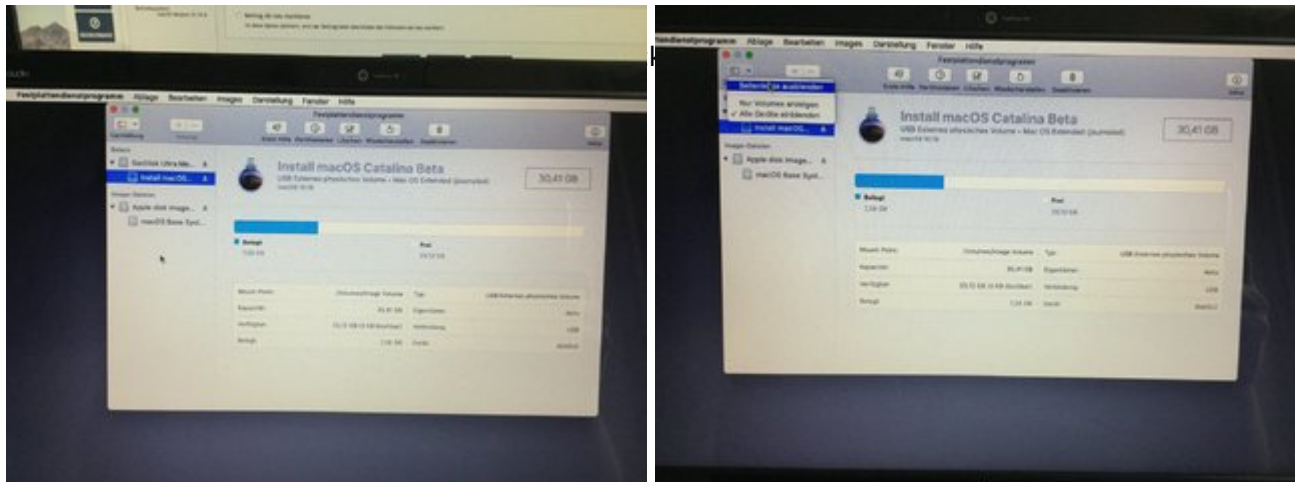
Festplattendienstprogramm Ablage Bearbeiten Images Darstellung Fenster Hilfe

Festplattendienstprogramm

Darstellung

Extern

SanDisk Ultra Me...

Install macOS...

Disk-Images

Apple disk image...

macOS Base Syst...

Install macOS Catalina Beta

USB Externes physisches Volume • Mac OS Extended (Journaled)

30,41 GB

Belegt

Frei

| Mount-Point: | /Volumes/Image Volume | Typ: | USB Externes physisches Volume |
|---|---|---|---|
| Kapazität: | 30,41 GB | Eigentümer: | Aktiv |
| Verfügbar: | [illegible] | Verbindung: | USB |
| Belegt: | 7,24 GB | Gerät: | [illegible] |

Festplattendienstprogramm Ablage Bearbeiten Images Darstellung Fenster Hilfe

Festplattendienstprogramm

Seitenleiste ausblenden

Nur Volumes anzeigen

✓ Alle Geräte einblenden

Install macOS...

Disk-Images

Apple disk image...

macOS Base Syst...

Install macOS Catalina Beta

USB Externes physisches Volume • Mac OS Extended (Journaled)

30,41 GB

Belegt

Frei

| Mount-Point: | /Volumes/Image Volume | Typ: | USB Externes physisches Volume |
|---|---|---|---|
| Kapazität: | 30,41 GB | Eigentümer: | Aktiv |
| Verfügbar: | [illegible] | Verbindung: | USB |
| Belegt: | 7,24 GB | Gerät: | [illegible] |